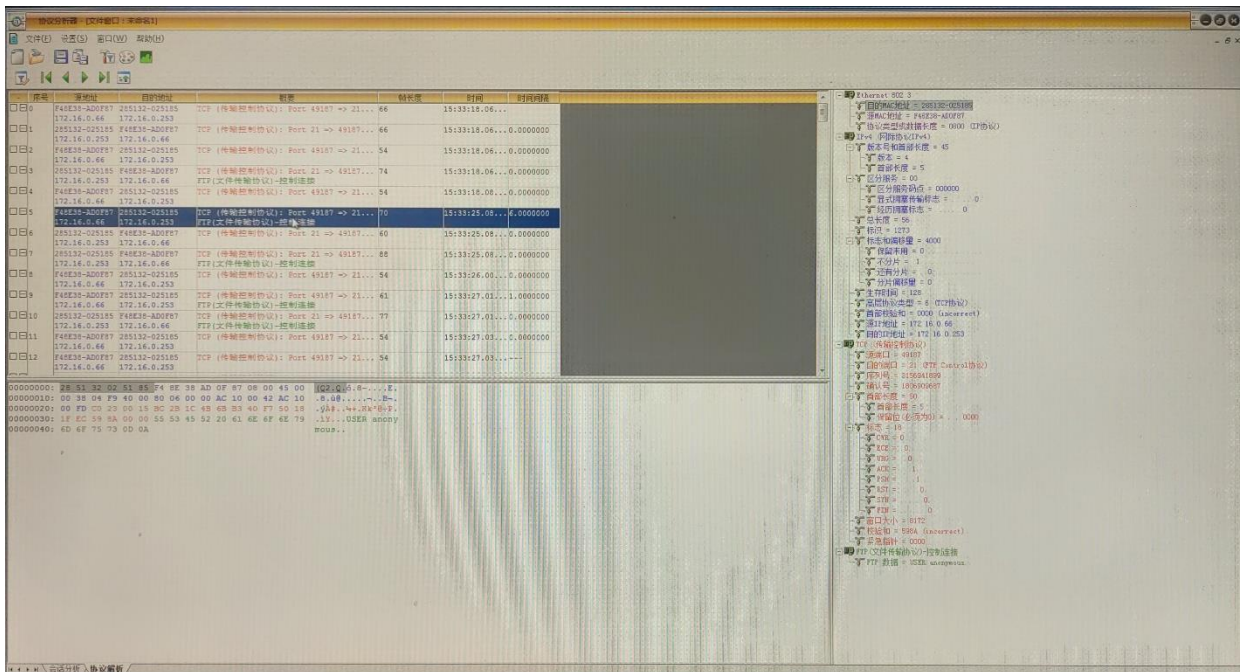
协议分析器 - [文件窗口 : 未命名1]

文件(F) 设置(S) 窗口(W) 帮助(H)

| 序号 | 源地址 | 目的地址 | 概要 | 帧长度 | 时间 | 时间间隔 |
|---|---|---|---|---|---|---|
| 0 | F48E38-AD0F87 172.16.0.66 | 285132-025185 172.16.0.253 | TCP (传输控制协议): Port 49187 => 21... | 66 | 15:33:18.06... | |
| 1 | 285132-025185 172.16.0.253 | F48E38-AD0F87 172.16.0.66 | TCP (传输控制协议): Port 21 => 49187... | 66 | 15:33:18.06... | 0.0000000 |
| 2 | F48E38-AD0F87 172.16.0.66 | 285132-025185 172.16.0.253 | TCP (传输控制协议): Port 49187 => 21... | 54 | 15:33:18.06... | 0.0000000 |
| 3 | 285132-025185 172.16.0.253 | F48E38-AD0F87 172.16.0.66 | TCP (传输控制协议): Port 21 => 49187... FTP(文件传输协议)-控制连接 | 74 | 15:33:18.06... | 0.0000000 |
| 4 | F48E38-AD0F87 172.16.0.66 | 285132-025185 172.16.0.253 | TCP (传输控制协议): Port 49187 => 21... | 54 | 15:33:18.08... | 0.0000000 |
| 5 | F48E38-AD0F87 172.16.0.66 | 285132-025185 172.16.0.253 | TCP (传输控制协议): Port 49187 => 21... FTP(文件传输协议)-控制连接 | 70 | 15:33:25.08... | 6.0000000 |
| 6 | 285132-025185 172.16.0.253 | F48E38-AD0F87 172.16.0.66 | TCP (传输控制协议): Port 21 => 49187... | 60 | 15:33:25.08... | 0.0000000 |
| 7 | 285132-025185 172.16.0.253 | F48E38-AD0F87 172.16.0.66 | TCP (传输控制协议): Port 21 => 49187... FTP(文件传输协议)-控制连接 | 88 | 15:33:25.08... | 0.0000000 |
| 8 | F48E38-AD0F87 172.16.0.66 | 285132-025185 172.16.0.253 | TCP (传输控制协议): Port 49187 => 21... | 54 | 15:33:26.00... | 0.0000000 |
| 9 | F48E38-AD0F87 172.16.0.66 | 285132-025185 172.16.0.253 | TCP (传输控制协议): Port 49187 => 21... FTP(文件传输协议)-控制连接 | 61 | 15:33:27.01... | 1.0000000 |
| 10 | 285132-025185 172.16.0.253 | F48E38-AD0F87 172.16.0.66 | TCP (传输控制协议): Port 21 => 49187... FTP(文件传输协议)-控制连接 | 77 | 15:33:27.01... | 0.0000000 |
| 11 | F48E38-AD0F87 172.16.0.66 | 285132-025185 172.16.0.253 | TCP (传输控制协议): Port 49187 => 21... | 54 | 15:33:27.03... | 0.0000000 |
| 12 | F48E38-AD0F87 172.16.0.66 | 285132-025185 172.16.0.253 | TCP (传输控制协议): Port 49187 => 21... | 54 | 15:33:27.03... | --- |

00000000: 28 51 32 02 51 85 F4 8E 38 AD 0F 87 08 00 45 00 (Q2.Q...8.....E.
00000010: 00 38 04 F9 40 00 80 06 00 00 AC 10 00 42 AC 10 .8..@........B..
00000020: 00 FD C0 23 00 15 BC 2B 1C 6B 6B B3 40 F7 50 18 ...#...+.kk.@.P.
00000030: 1F EC 59 8A 00 00 55 53 45 52 20 61 6E 6F 6E 79 ..Y...USER anony
00000040: 6D 6F 75 73 0D 0A mous..

Ethernet 802.3
目的MAC地址 = 285132-025185
源MAC地址 = F48E38-AD0F87
协议类型或数据长度 = 0800 (IP协议)
IPv4 (网际协议/IPv4)
版本号和首部长度 = 45
版本 = 4
首部长度 = 5
区分服务 = 00
区分服务码点 = 000000
显式拥塞传输标志 = 0
经历拥塞标志 = 0
总长度 = 56
标识 = 1273
标志和偏移量 = 4000
保留未用 = 0
不分片 = 1
还有分片 = 0
分片偏移量 = 0
生存时间 = 128
高层协议类型 = 6 (TCP协议)
首部校验和 = 0000 (incorrect)
源IP地址 = 172.16.0.66
目的IP地址 = 172.16.0.253
TCP (传输控制协议)
源端口 = 49187
目的端口 = 21 (FTP Control协议)
序列号 = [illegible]
确认号 = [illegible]
首部长度 = 50
首部长度 = 5
保留位 (必须为0) = 0000
标志 = 18
CWR = 0
ECE = 0
URG = 0
ACK = 1
PSH = 1
RST = 0
SYN = 0
FIN = 0
窗口大小 = 8172
校验和 = 598A (incorrect)
紧急指针 = 0000
FTP (文件传输协议)-控制连接
FTP 数据 = USER anonymous

会话分析 协议解析